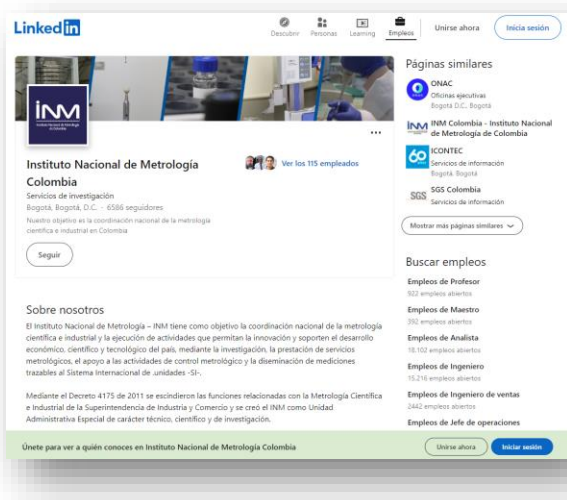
Linkedin

Descubrir Personas Learning Empleos Unirse ahora Inicia sesión

INM
Instituto Nacional de Metrología de Colombia

...

Instituto Nacional de Metrología Colombia
Servicios de investigación
Bogotá, Bogotá, D.C. · 6586 seguidores
Nuestro objetivo es la coordinación nacional de la metrología científica e industrial en Colombia

Ver los 115 empleados

Seguir

Sobre nosotros
El Instituto Nacional de Metrología – INM tiene como objetivo la coordinación nacional de la metrología científica e industrial y la ejecución de actividades que permitan la innovación y soporten el desarrollo económico, científico y tecnológico del país, mediante la investigación, la prestación de servicios metrológicos, el apoyo a las actividades de control metrológico y la diseminación de mediciones trazables al Sistema Internacional de .unidades -SI-.

Mediante el Decreto 4175 de 2011 se escindieron las funciones relacionadas con la Metrología Científica e Industrial de la Superintendencia de Industria y Comercio y se creó el INM como Unidad Administrativa Especial de carácter técnico, científico y de investigación.

Páginas similares
ONAC
Oficinas ejecutivas
Bogotá D.C., Bogotá
INM Colombia - Instituto Nacional de Metrologia de Colombia
ICONTEC
Servicios de información
Bogotá, Bogotá
SGS Colombia
Servicios de información
Mostrar más páginas similares

Buscar empleos
Empleos de Profesor
502 empleos abiertos
Empleos de Maestro
392 empleos abiertos
Empleos de Analista
18.102 empleos abiertos
Empleos de Ingeniero
15.216 empleos abiertos
Empleos de Ingeniero de ventas
2442 empleos abiertos
Empleos de Jefe de operaciones

Únete para ver a quién conoces en Instituto Nacional de Metrología Colombia
Unirse ahora Iniciar sesión